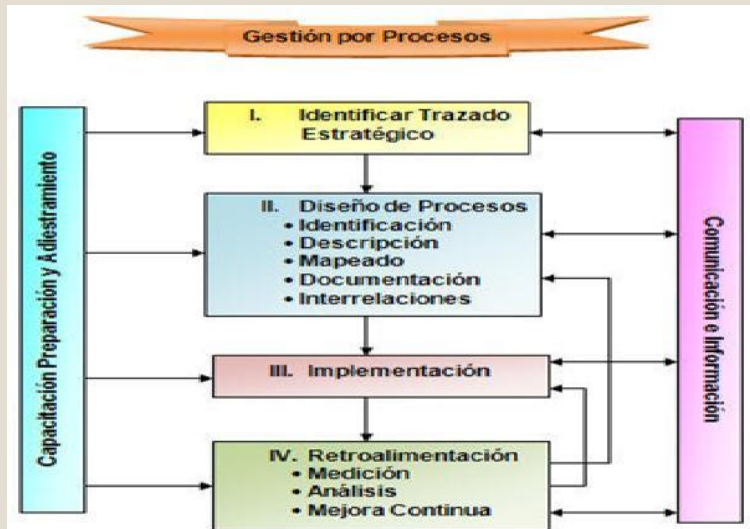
Gestión por Procesos

Capacitación Preparación y Adiestramiento

I. Identificar Trazado Estratégico

II. Diseño de Procesos
• Identificación
• Descripción
• Mapeado
• Documentación
• Interrelaciones

III. Implementación

IV. Retroalimentación
• Medición
• Análisis
• Mejora Continua

Comunicación e Información